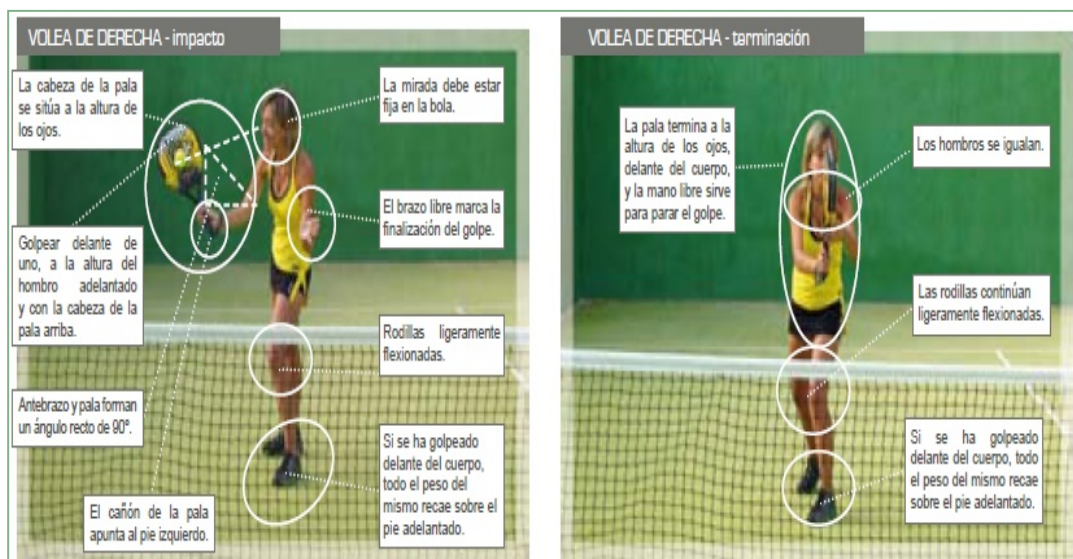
VOLEA DE DERECHA - impacto

La cabeza de la pala se sitúa a la altura de los ojos.

La mirada debe estar fija en la bola.

El brazo libre marca la finalización del golpe.

Golpear delante de uno, a la altura del hombro adelantado y con la cabeza de la pala arriba.

Rodillas ligeramente flexionadas.

Antebrazo y pala forman un ángulo recto de 90º.

Si se ha golpeado delante del cuerpo, todo el peso del mismo recae sobre el pie adelantado.

El cañón de la pala apunta al pie izquierdo.

VOLEA DE DERECHA - tarminación

La pala termina a la altura de los ojos, delante del cuerpo, y la mano libre sirve para parar el golpe.

Los hombros se igualan.

Las rodillas continúan ligeramente flexionadas.

Si se ha golpeado delante del cuerpo, todo el peso del mismo recae sobre el pie adelantado.